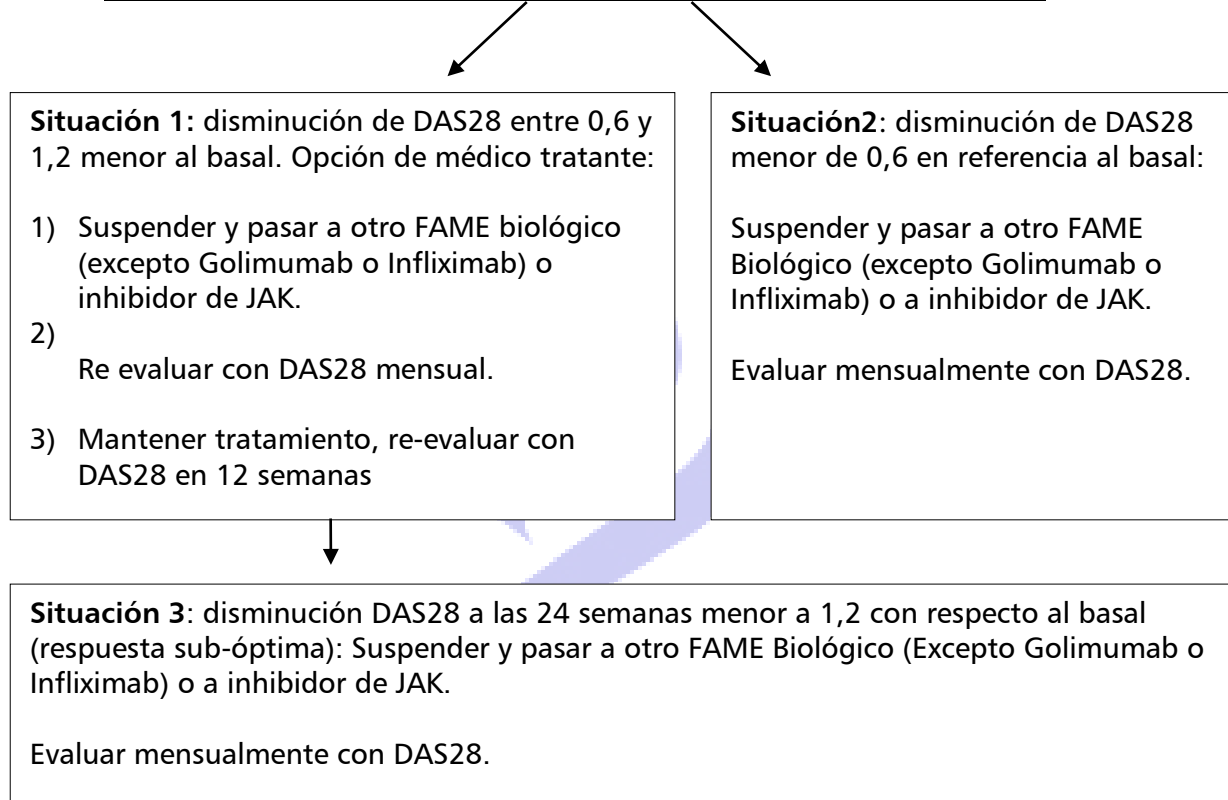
**Situación 1:** disminución de DAS28 entre 0,6 y 1,2 menor al basal. Opción de médico tratante:

1) Suspender y pasar a otro FAME biológico (excepto Golimumab o Infliximab) o inhibidor de JAK.
2) Re evaluar con DAS28 mensual.
3) Mantener tratamiento, re-evaluar con DAS28 en 12 semanas

**Situación2**: disminución de DAS28 menor de 0,6 en referencia al basal:

Suspender y pasar a otro FAME Biológico (excepto Golimumab o Infliximab) o a inhibidor de JAK.

Evaluar mensualmente con DAS28.

**Situación 3**: disminución DAS28 a las 24 semanas menor a 1,2 con respecto al basal (respuesta sub-óptima): Suspender y pasar a otro FAME Biológico (Excepto Golimumab o Infliximab) o a inhibidor de JAK.

Evaluar mensualmente con DAS28.